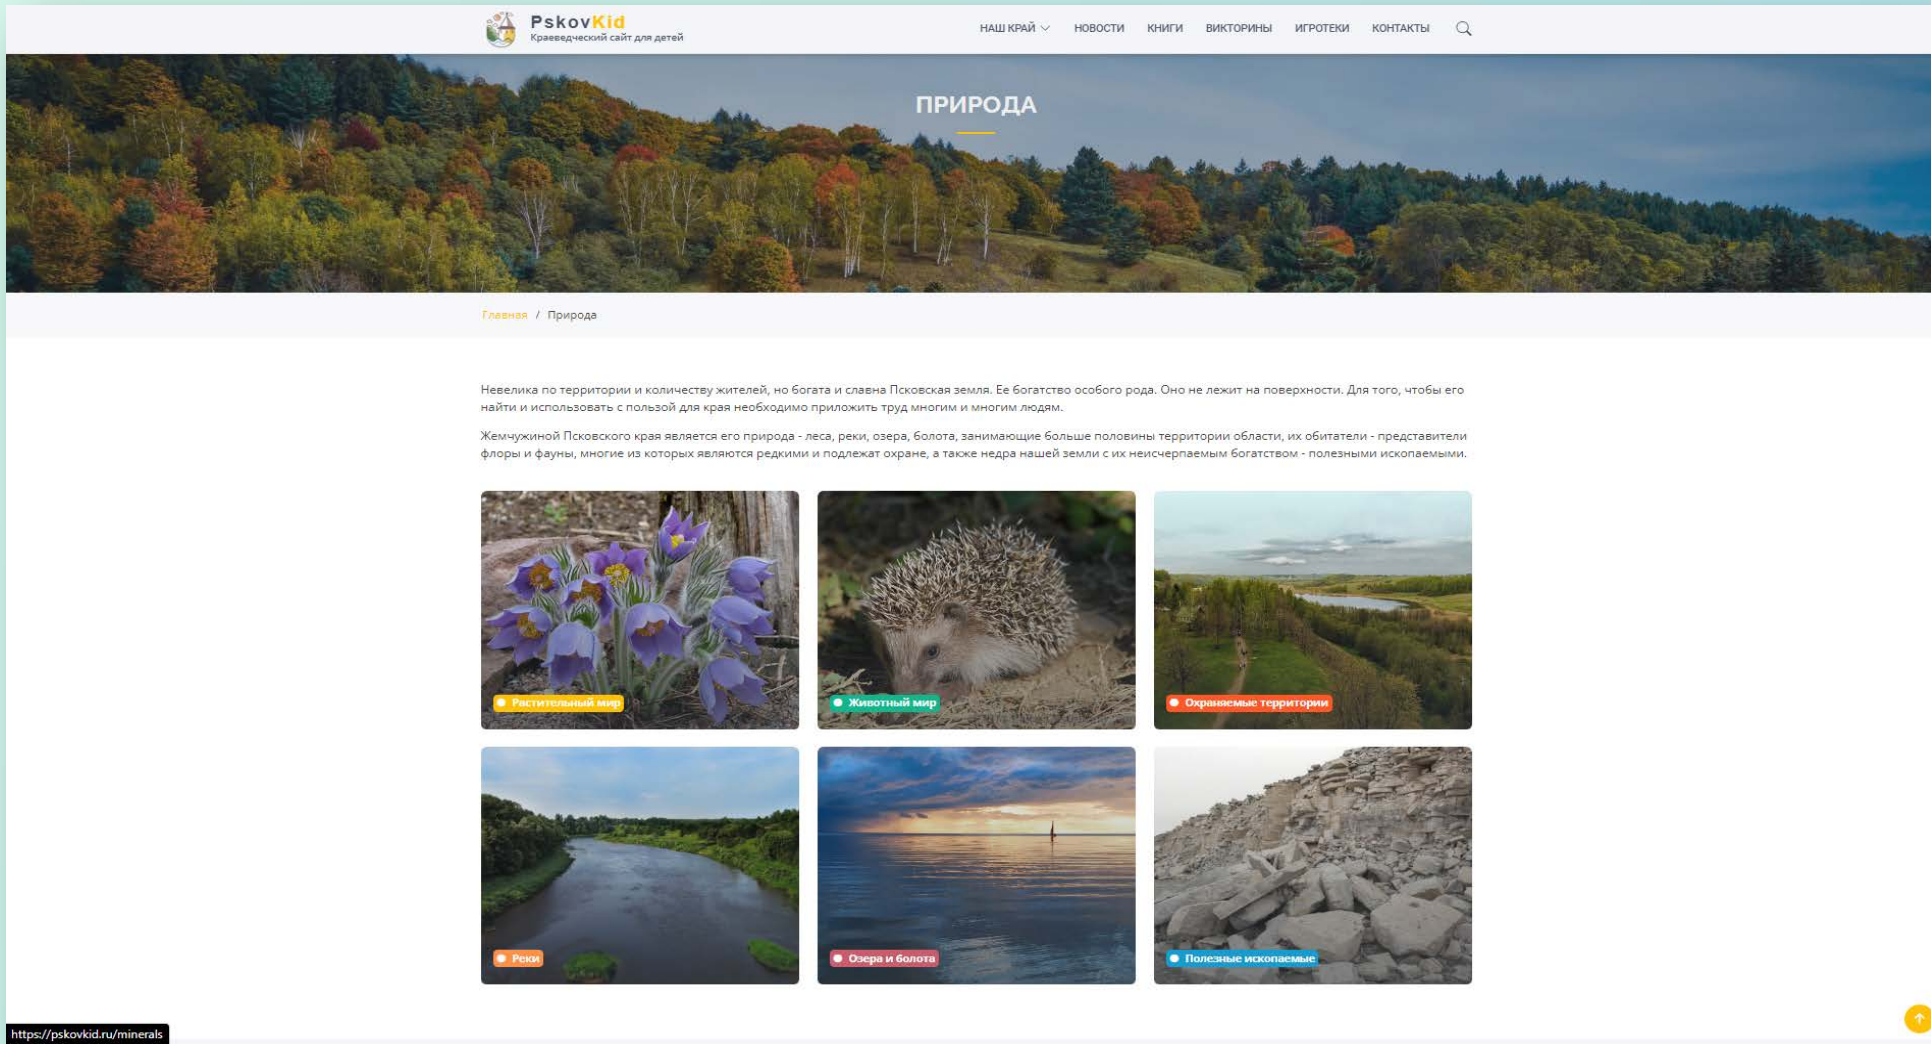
PskovKid
Краеведческий сайт для детей

НАШ КРАЙ НОВОСТИ КНИГИ ВИКТОРИНЫ ИГРОТЕКИ КОНТАКТЫ

ПРИРОДА

Главная / Природа

Невелика по территории и количеству жителей, но богата и славна Псковская земля. Ее богатство особого рода. Оно не лежит на поверхности. Для того, чтобы его найти и использовать с пользой для края необходимо приложить труд многим и многим людям.

Жемчужиной Псковского края является его природа - леса, реки, озера, болота, занимающие больше половины территории области, их обитатели - представители флоры и фауны, многие из которых являются редкими и подлежат охране, а также недра нашей земли с их неисчерпаемым богатством - полезными ископаемыми.

Растительный мир

Животный мир

Охраняемые территории

Реки

Озера и болота

Полезные ископаемые

https://pskovkid.ru/minerals